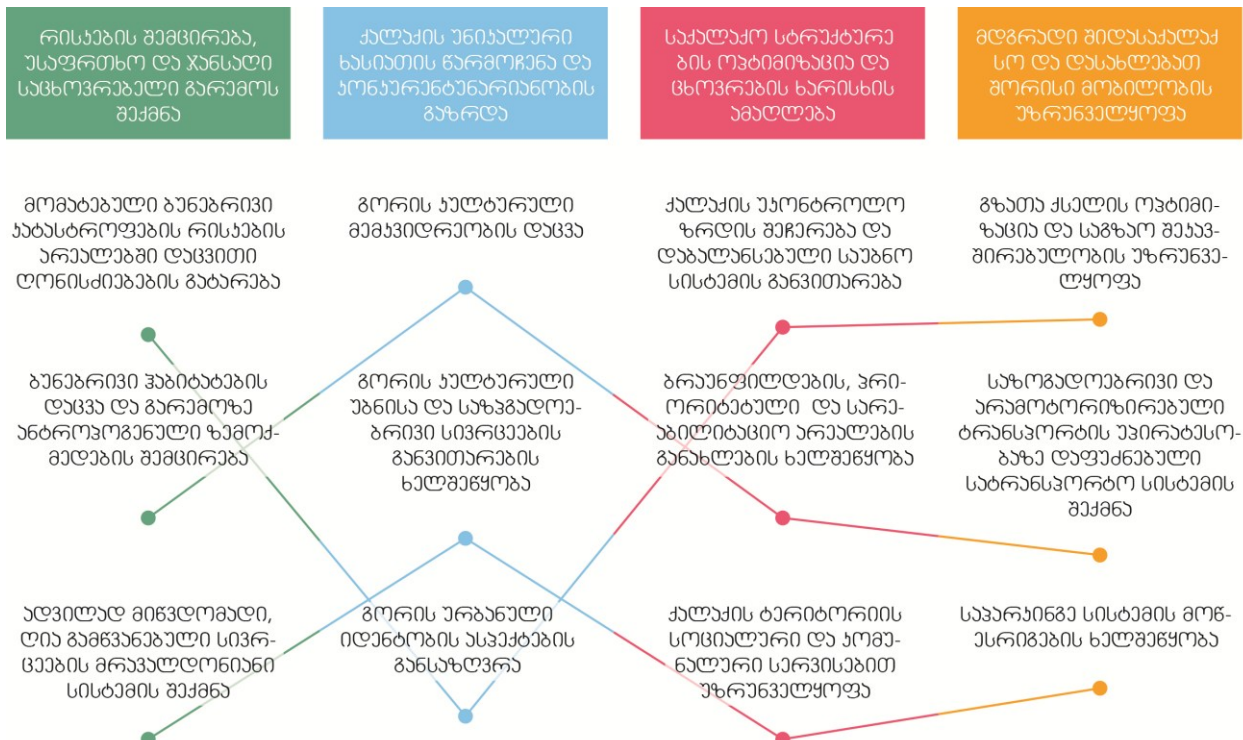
რისკების შემცირება, უსაფრთხო და ჯანსაღი საცხოვრებელი გარემოს შექმნა

ქალაქის უნიკალური ხასიათის წარმოჩენა და კონკურენტუნარიანობის გაზრდა

საქალაქო სტრუქტურების ოპტიმიზაცია და ცხოვრების ხარისხის ამაღლება

მდგრადი შიდასაქალაქო და დასახლებათშორისი მობილობის უზრუნველყოფა

მომატებული ბუნებრივი კატასტროფების რისკების არეალებში დაცვითი ღონისძიებების გატარება

გორის კულტურული მემკვიდრეობის დაცვა

ქალაქის უკონტროლო ზრდის შეჩერება და დაბალანსებული საუბნო სისტემის განვითარება

გზათა ქსელის ოპტიმიზაცია და საგზაო შეკავშირებულობის უზრუნველყოფა

ბუნებრივი ჰაბიტატების დაცვა და გარემოზე ანთროპოგენული ზემოქმედების შემცირება

გორის კულტურული უბნისა და საზოგადოებრივი სივრცეების განვითარების ხელშეწყობა

ბრაუნფილდების, პრიორიტეტული და სარეაბილიტაციო არეალების განახლების ხელშეწყობა

საზოგადოებრივი და არამოტორიზირებული ტრანსპორტის უპირატესობაზე დაფუძნებული სატრანსპორტო სისტემის შექმნა

ადვილად მისაწვდომადი, ღია გამწვანებული სივრცეების მრავალდონიანი სისტემის შექმნა

გორის ურბანული იდენტობის ასპექტების განსაზღვრა

ქალაქის ტერიტორიის სოციალური და კომუნალური სერვისებით უზრუნველყოფა

საპარკინგე სისტემის მოწესრიგების ხელშეწყობა